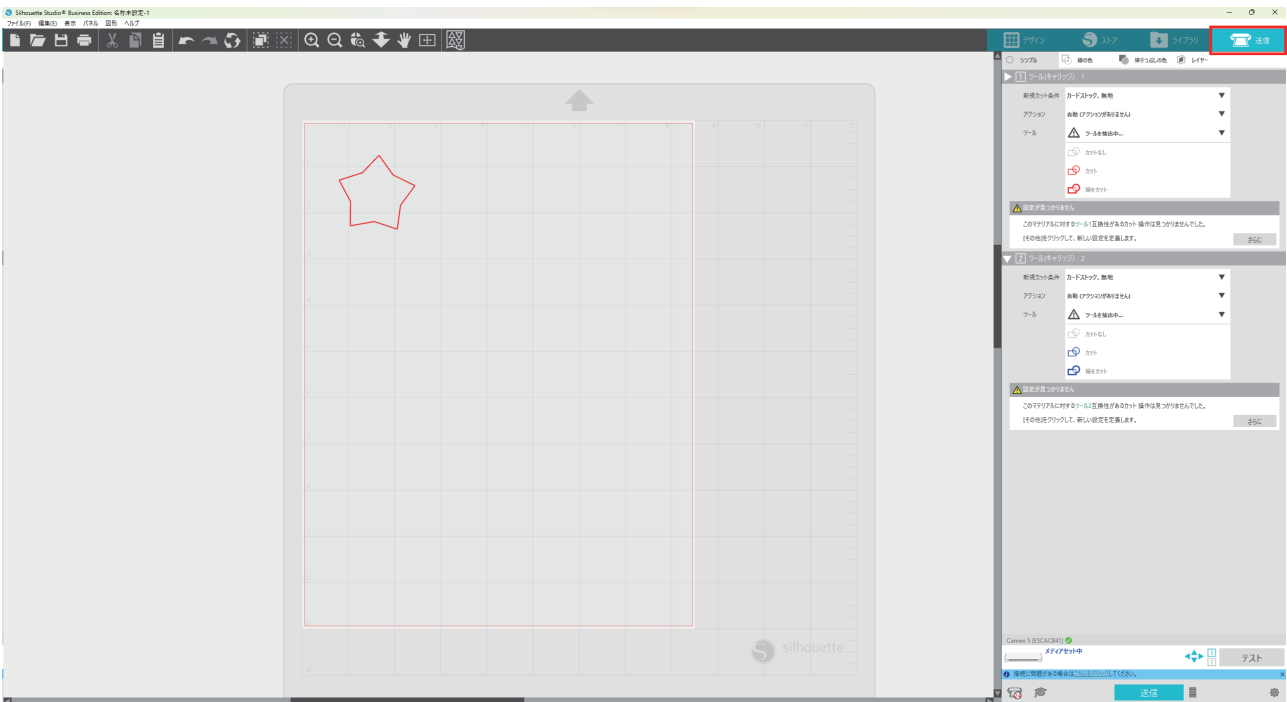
Silhouette Studio® Business Edition: 名称未設定-1

ファイル(F) 編集(E) 表示 パネル 図形 ヘルプ

デザイン ストア ライブラリ 送信

シンプル 線の色 塗りつぶしの色 レイヤー

1 ツール(キャリッジ) 1

新規カット条件 カードストック、無地

アクション 自動 (アクションがありません)

ツール ツールを検出中...

カットなし

カット

線をカット

設定が見つかりません

このマテリアルに対するツール1互換性があるカット 操作は見つかりませんでした。

[その他]をクリックして、新しい設定を定義します。

さらに

2 ツール(キャリッジ) 2

新規カット条件 カードストック、無地

アクション 自動 (アクションがありません)

ツール ツールを検出中...

カットなし

カット

線をカット

設定が見つかりません

このマテリアルに対するツール2互換性があるカット 操作は見つかりませんでした。

[その他]をクリックして、新しい設定を定義します。

さらに

silhouette

Cameo 5 (E3CACB41)

メディアセット中

1

2

テスト

接続に問題がある場合はこちらをクリックしてください。

送信